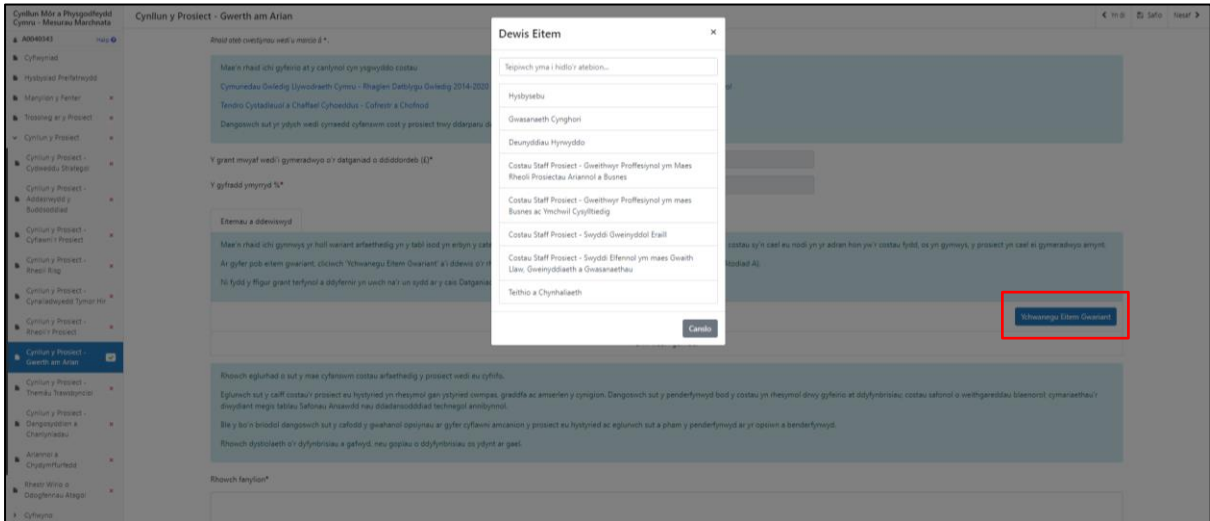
Cynllun Môr a Physgodfeydd Cymru - Mesurau Marchnata

A0040343 Help

Cyflwyniad

Hysbysiad Preifatrwydd

Manylion y Partner

Trosolwg o'r Prosiect

Cynllun y Prosiect

Cynllun y Prosiect - Cydweddu Strategol

Cynllun y Prosiect - Addasrwydd y Buddsoddiad

Cynllun y Prosiect - Cyflawni'r Prosiect

Cynllun y Prosiect - Rheoli Risg

Cynllun y Prosiect - Cynaliadwyedd Tymor Hir

Cynllun y Prosiect - Rheoli'r Prosiect

Cynllun y Prosiect - Gwerth am Arian

Cynllun y Prosiect - Themâu Trawsbynciol

Cynllun y Prosiect - Dangosyddion a Chanlyniadau

Ariannol a Chydymffurfedd

Rhestr Wirio a Dogfennau Ategol

Cyflwyno

Cynllun y Prosiect - Gwerth am Arian

Yn ôl | Safio | Nesaf

Rhaid ateb cwestiynau wedi u marcio â *.

Mae'n rhaid ichi gyfeirio at y canlynol cyn ysgwyddo costau

Cymunedau Gwledig Llywodraeth Cymru - Rhaglen Datblygu Gwledig 2014-2020

Tendro Cystadleuol a Chaffael Cyhoeddus - Cofrestr a Chofnod

Dangoswch sut yr ydych wedi cyrraedd cyfanswm cost y prosiect trwy ddarparu d

Y grant mwyaf wedi'i gymeradwyo o'r datganiad o ddiddordeb (£)*

Y gyfradd ymyrryd %*

Eitemau a ddewiswyd

Mae'n rhaid ichi gynnwys yr holl wariant arfaethedig yn y tabl isod yn erbyn y cate... costau sy'n cael eu nodi yn yr adran hon yw'r costau fydd, os yn gymwys, y prosiect yn cael ei gymeradwyo arnynt.

Ar gyfer pob eitem gwariant, cliciwch 'Ychwanegu Eitem Gwariant' a'i ddewis o'r ... fodlad Al.

Ni fydd y ffigur grant terfynol a ddyfernir yn uwch na'r un sydd ar y cais Datganiad...

Ychwanegu Eitem Gwariant

Dewis Eitem

Teipiwch yma i hidlo'r atebion...

Hysbysebu

Gwasanaeth Cynghori

Deunyddiau Hyrwyddo

Costau Staff Prosiect - Gweithwyr Proffesiynol ym Maes Rheoli Prosiectau Ariannol a Busnes

Costau Staff Prosiect - Gweithwyr Proffesiynol ym maes Busnes ac Ymchwil Cysylltiedig

Costau Staff Prosiect - Swyddi Gweinyddol Eraill

Costau Staff Prosiect - Swyddi Elfennol ym maes Gwaith Llaw, Gweinyddiaeth a Gwasanaethau

Teithio a Chynhaliaeth

Canslo

Rhowch eglurhad o sut y mae cyfanswm costau arfaethedig y prosiect wedi eu cyfrifo.

Eglurwch sut y caiff costau'r prosiect eu hystyried yn rhesymol gan ystyried cwmpas, graddfa ac amserlen y cynigion. Dangoswch sut y penderfynwyd bod y costau yn rhesymol drwy gyfeirio at ddyfynbrisiau, costau safonol o weithgareddau blaenorol, cymaraethau'r diwydiant megis tablau Safonau Ansawdd neu ddadansoddiad technegol annibynnol.

Ble y bo'n briodol dangoswch sut y cafodd y gwahanol opsiynau ar gyfer cyflawni amcanion y prosiect eu hystyried ac eglurwch sut a pham y penderfynwyd ar yr opsiwn a benderfynwyd.

Rhowch dystiolaeth o'r dyfynbrisiau a gafwyd, neu gopiau o ddyfynbrisiau os ydynt ar gael.

Rhowch fanylion*